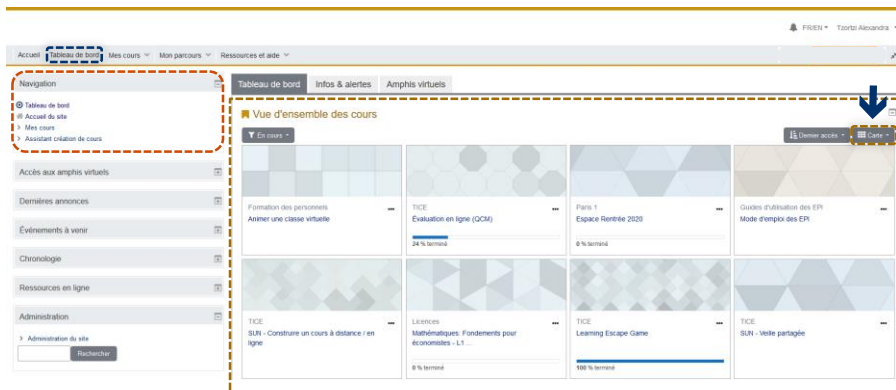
FR EN ▾ Tzortzi Alexandra

Accueil Tableau de bord Mes cours ▾ Mon parcours ▾ Ressources et aide ▾

Navigation

Tableau de bord
Accueil du site
Mes cours
Assistant création de cours

Accès aux amphis virtuels

Dernières annonces

Événements à venir

Chronologie

Ressources en ligne

Administration

Administration du site

Rechercher

Tableau de bord Infos & alertes Amphis virtuels

Vue d'ensemble des cours

En cours ▾

Dernier accès ▾ Carte ▾

Formation des personnels
Animer une classe virtuelle

TICE
Évaluation en ligne (QCM)
24 % terminé

Paris 1
Espace Rentrée 2020
0 % terminé

Guides d'utilisation des EPI
Mode d'emploi des EPI

TICE
SUN - Construire un cours à distance / en ligne

Licences
Mathématiques: Fondements pour économistes - L1 ...
0 % terminé

TICE
Learning Escape Game
100 % terminé

TICE
SUN - Veille partagée